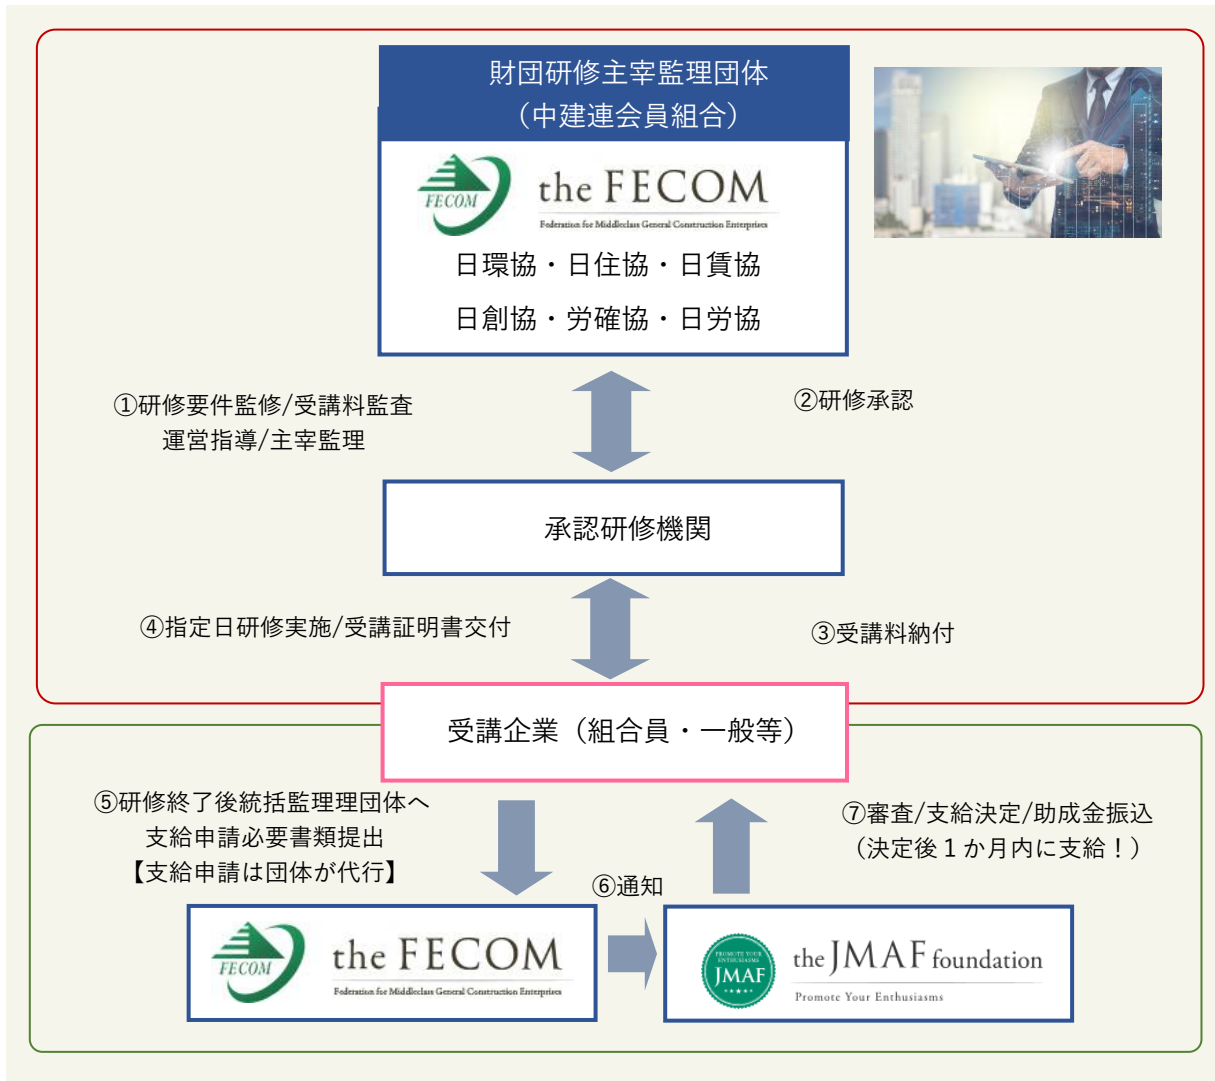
財団研修主宰監理団体
（中建連会員組合）

FECOM
the FECOM
Federation for Middleclass General Construction Enterprises

日環協・日住協・日賃協
日創協・労確協・日労協

①研修要件監修/受講料監査
運営指導/主宰監理

②研修承認

承認研修機関

④指定日研修実施/受講証明書交付

③受講料納付

受講企業（組合員・一般等）

⑤研修終了後統括監理理団体へ
支給申請必要書類提出
【支給申請は団体が代行】

⑥通知

⑦審査/支給決定/助成金振込
（決定後１か月内に支給！）

FECOM
the FECOM
Federation for Middleclass General Construction Enterprises

PROMOTE YOUR ENTHUSIASMS
JMAF
the JMAF foundation
Promote Your Enthusiasms